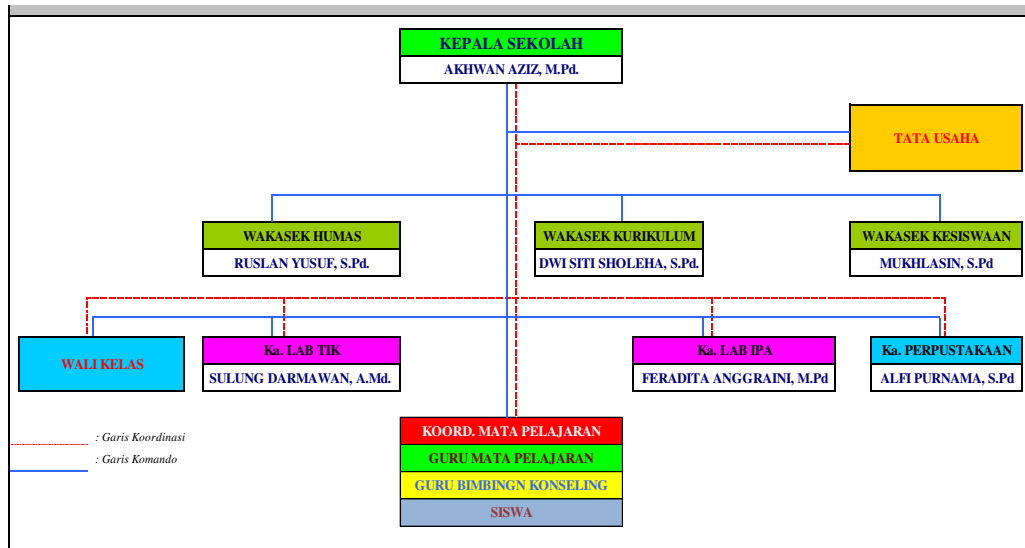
KEPALA SEKOLAH
AKHWAN AZIZ, M.Pd.

TATA USAHA

WAKASEK HUMAS
RUSLAN YUSUF, S.Pd.

WAKASEK KURIKULUM
DWI SITI SHOLEHA, S.Pd.

WAKASEK KESISWAAN
MUKHLASIN, S.Pd

WALI KELAS

Ka. LAB TIK
SULUNG DARMAWAN, A.Md.

Ka. LAB IPA
FERADITA ANGGRAINI, M.Pd

Ka. PERPUSTAKAAN
ALFI PURNAMA, S.Pd

: Garis Koordinasi
: Garis Komando

KOORD. MATA PELAJARAN
GURU MATA PELAJARAN
GURU BIMBINGN KONSELING
SISWA